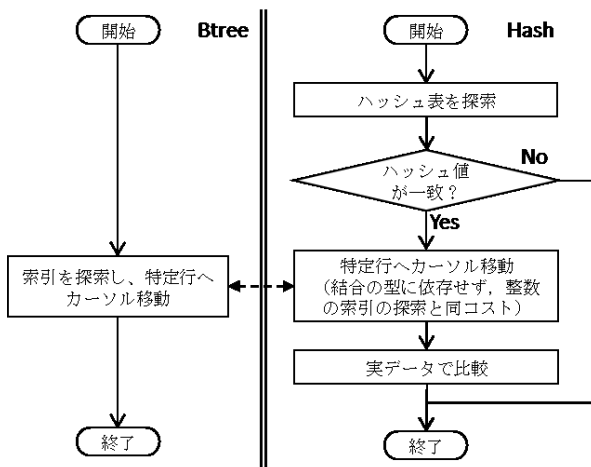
開始

Btree

索引を探索し、特定行へカーソル移動

終了

開始

Hash

ハッシュ表を探索

ハッシュ値が一致？

No

Yes

特定行へカーソル移動（結合の型に依存せず，整数の索引の探索と同コスト）

実データで比較

終了